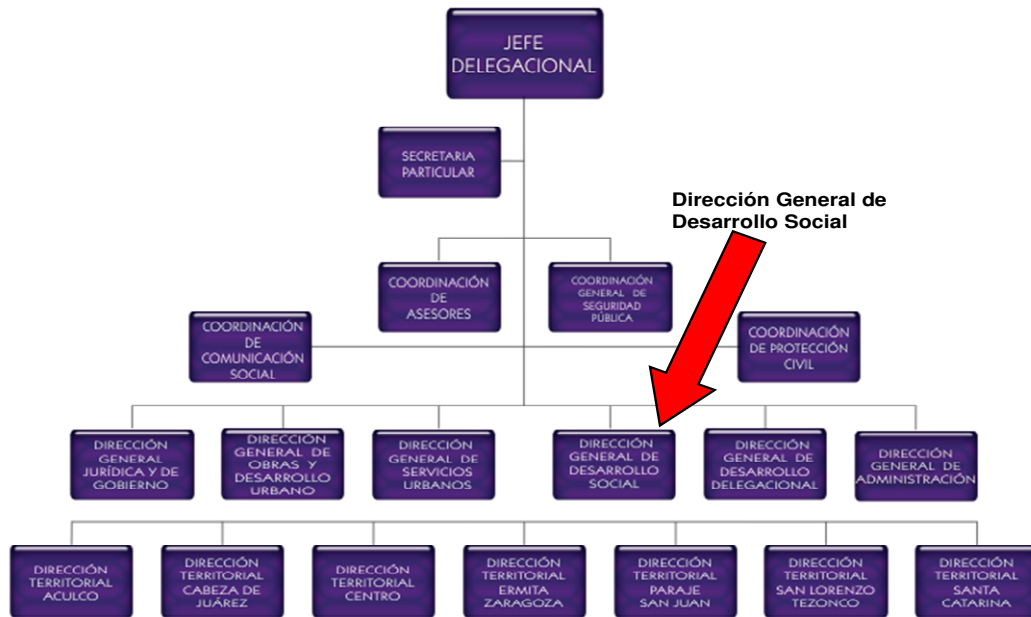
JEFE DELEGACIONAL

SECRETARIA PARTICULAR

Dirección General de Desarrollo Social

COORDINACIÓN DE ASESORES

COORDINACIÓN GENERAL DE SEGURIDAD PÚBLICA

COORDINACIÓN DE COMUNICACIÓN SOCIAL

COORDINACIÓN DE PROTECCIÓN CIVIL

DIRECCIÓN GENERAL JURÍDICA Y DE GOBIERNO

DIRECCIÓN GENERAL DE OBRAS Y DESARROLLO URBANO

DIRECCIÓN GENERAL DE SERVICIOS URBANOS

DIRECCIÓN GENERAL DE DESARROLLO SOCIAL

DIRECCIÓN GENERAL DE DESARROLLO DELEGACIONAL

DIRECCIÓN GENERAL DE ADMINISTRACIÓN

DIRECCIÓN TERRITORIAL ACULCO

DIRECCIÓN TERRITORIAL CABEZA DE JUÁREZ

DIRECCIÓN TERRITORIAL CENTRO

DIRECCIÓN TERRITORIAL ERMITA ZARAGOZA

DIRECCIÓN TERRITORIAL PARAJE SAN JUAN

DIRECCIÓN TERRITORIAL SAN LORENZO TEZONCO

DIRECCIÓN TERRITORIAL SANTA CATARINA